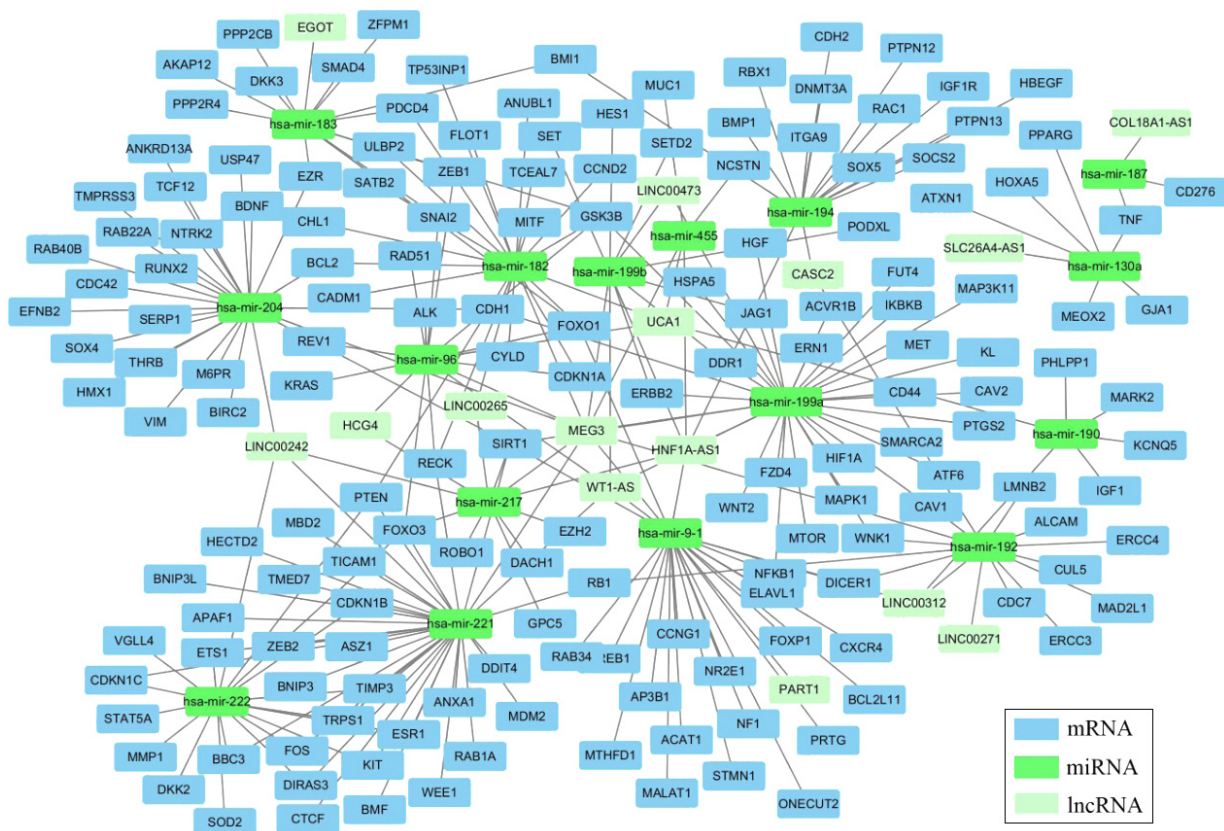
PPP2CB
EGOT
ZFPM1
AKAP12
SMAD4
DKK3
PPP2R4
hsa-mir-183
TP53INP1
BMI1
MUC1
PDCD4
ANUBL1
HES1
ANKRD13A
USP47
ULBP2
FLOT1
SET
SETD2
TCF12
EZR
SATB2
ZEB1
TCEAL7
CCND2
TMPRSS3
BDNF
CHL1
SNAI2
MITF
GSK3B
LINC00473
RAB22A
NTRK2
RAB40B
RUNX2
BCL2
RAD51
hsa-mir-182
hsa-mir-199b
hsa-mir-455
CDC42
hsa-mir-204
CADM1
EFNB2
SERP1
ALK
CDH1
FOXO1
HSPA5
UCA1
SOX4
REV1
hsa-mir-96
CYLD
CDKN1A
THRB
M6PR
HMX1
KRAS
BIRC2
VIM
LINC00265
HCG4
MEG3
LINC00242
SIRT1
RECK
WT1-AS
HNF1A-AS1
PTEN
hsa-mir-217
HECTD2
MBD2
FOXO3
EZH2
ROBO1
hsa-mir-9-1
TICAM1
DACH1
BNIP3L
TMED7
CDKN1B
RB1
APAF1
hsa-mir-221
GPC5
VGLL4
ZEB2
ASZ1
ETS1
CCNG1
CDKN1C
DDIT4
RAB34
ZEB1
BNIP3
TIMP3
hsa-mir-222
STAT5A
ANXA1
TRPS1
MDM2
AP3B1
NR2E1
ESR1
MMP1
FOS
BBC3
RAB1A
DKK2
DIRAS3
KIT
MTHFD1
ACAT1
NF1
SOD2
CTCF
BMF
WEE1
MALAT1
STMN1
ONECUT2
CDH2
RBX1
PTPN12
DNMT3A
IGF1R
HBEGF
BMP1
RAC1
NCSTN
ITGA9
PTPN13
COL18A1-AS1
PPARG
SOX5
SOCS2
hsa-mir-187
HOXA5
CD276
hsa-mir-194
ATXN1
PODXL
TNF
HGF
SLC26A4-AS1
CASC2
hsa-mir-130a
FUT4
MAP3K11
ACVR1B
IKBKB
GJA1
MEOX2
JAG1
MET
KL
ERN1
PHLPP1
DDR1
ERBB2
CD44
CAV2
hsa-mir-199a
MARK2
PTGS2
SMARCA2
hsa-mir-190
KCNQ5
HIF1A
ATF6
FZD4
LMNB2
IGF1
WNT2
MAPK1
CAV1
ALCAM
MTOR
WNK1
ERCC4
hsa-mir-192
NFKB1
ELAVL1
DICER1
CUL5
LINC00312
CDC7
MAD2L1
FOXP1
CXCR4
LINC00271
ERCC3
PART1
BCL2L11
PRTG
mRNA
miRNA
lncRNA